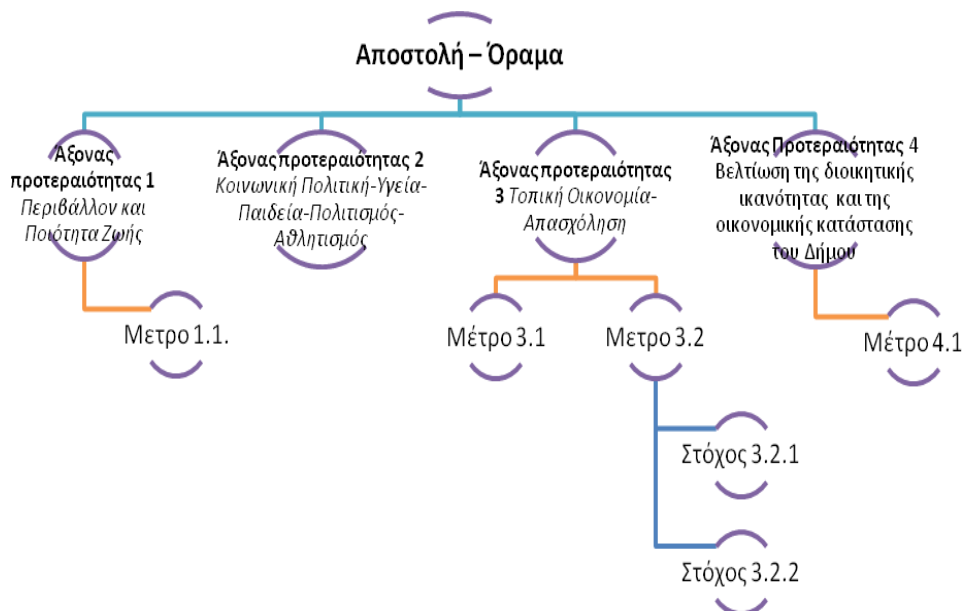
Αποστολή – Όραμα

Άξονας προτεραιότητας 1 Περιβάλλον και Ποιότητα Ζωής

Άξονας προτεραιότητας 2 Κοινωνική Πολιτική-Υγεία-Παιδεία-Πολιτισμός-Αθλητισμός

Άξονας προτεραιότητας 3 Τοπική Οικονομία-Απασχόληση

Άξονας Προτεραιότητας 4 Βελτίωση της διοικητικής ικανότητας και της οικονομικής κατάστασης του Δήμου

Μετρο 1.1.

Μέτρο 3.1

Μετρο 3.2

Μέτρο 4.1

Στόχος 3.2.1

Στόχος 3.2.2